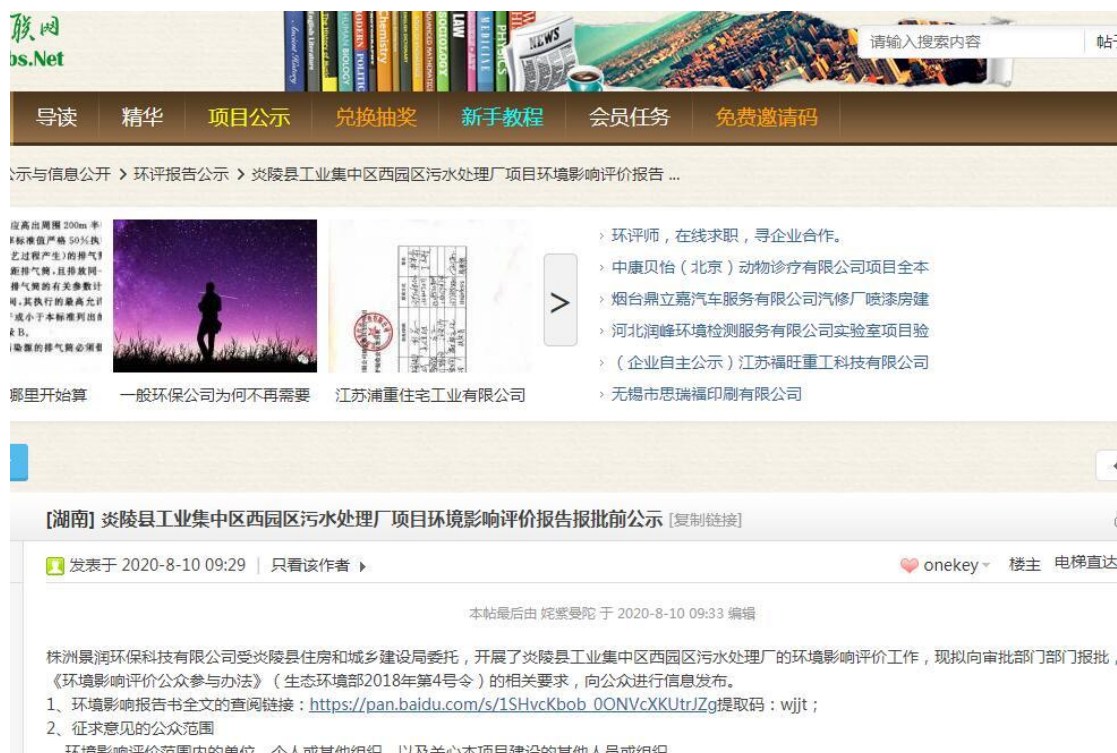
朕网
bs.Net

请输入搜索内容
帖

导读 精华 项目公示 兑换抽奖 新手教程 会员任务 免费邀请码

示与信息公开 › 环评报告公示 › 炎陵县工业集中区西园区污水处理厂项目环境影响评价报告 ...

哪里开始算
一般环保公司为何不再需要
江苏浦重住宅工业有限公司

>

› 环评师，在线求职，寻企业合作。
› 中康贝怡（北京）动物诊疗有限公司项目全本
› 烟台鼎立嘉汽车服务有限公司汽修厂喷漆房建
› 河北润峰环境检测服务有限公司实验室项目验
› （企业自主公示）江苏福旺重工科技有限公司
› 无锡市思瑞福印刷有限公司

[湖南] 炎陵县工业集中区西园区污水处理厂项目环境影响评价报告报批前公示 [复制链接]

发表于 2020-8-10 09:29 | 只看该作者 ›
onekey 楼主 电梯直达

本帖最后由 姹紫曼陀 于 2020-8-10 09:33 编辑

株洲景润环保科技有限公司受炎陵县住房和城乡建设局委托，开展了炎陵县工业集中区西园区污水处理厂的环境影响评价工作，现拟向审批部门部门报批，《环境影响评价公众参与办法》（生态环境部2018年第4号令）的相关要求，向公众进行信息发布。
1、环境影响报告书全文的查阅链接：https://pan.baidu.com/s/1SHvcKbob_0ONVcXKUtrJZg提取码：wjjt；
2、征求意见的公众范围
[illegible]